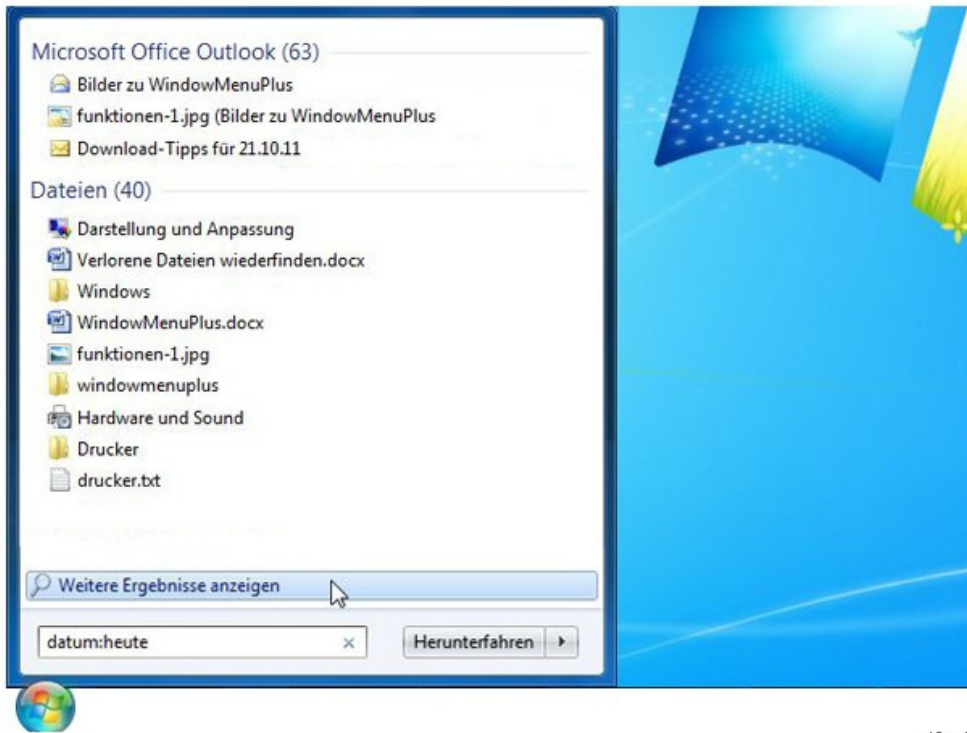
Microsoft Office Outlook (63)
Bilder zu WindowMenuPlus
funktionen-1.jpg (Bilder zu WindowMenuPlus
Download-Tipps für 21.10.11
Dateien (40)
Darstellung und Anpassung
Verlorene Dateien wiederfinden.docx
Windows
WindowMenuPlus.docx
funktionen-1.jpg
windowmenuplus
Hardware und Sound
Drucker
drucker.txt
Weitere Ergebnisse anzeigen
datum:heute
×
Herunterfahren